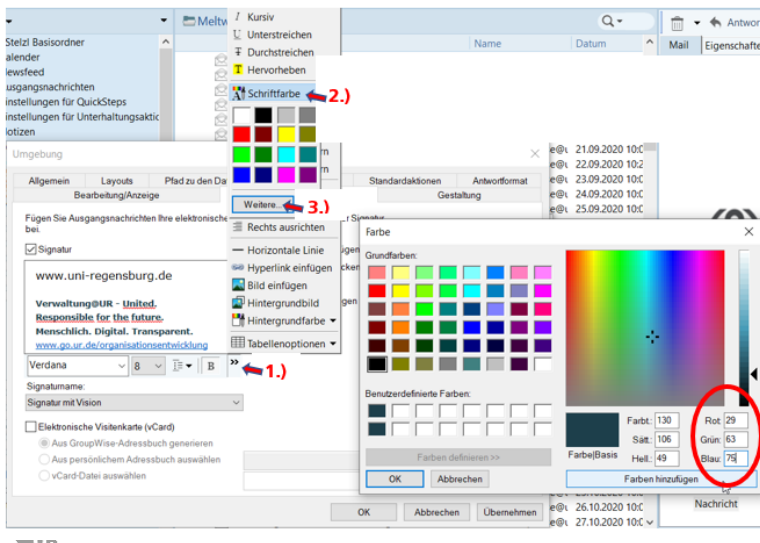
Stelzl Basisordner
alender
lewsfeed
usgangsnachrichten
instellungen für QuickSteps
instellungen für Unterhaltungsaktic
lotizen

Meltw
Kursiv
Unterstreichen
Durchstreichen
Hervorheben
Schriftfarbe 2.)
Weitere... 3.)
Rechts ausrichten
Horizontale Linie
Hyperlink einfügen
Bild einfügen
Hintergrundbild
Hintergrundfarbe
Tabellenoptionen
Name
Datum
Antwort
Mail
Eigenschafte
21.09.2020 10:
22.09.2020 10:
23.09.2020 10:
24.09.2020 10:
25.09.2020 10:

Umgebung
Allgemein
Layouts
Pfad zu den Da
Standardaktionen
Antwortformat
Bearbeitung/Anzeige
Gestaltung
Fügen Sie Ausgangsnachrichten Ihre elektronische
bei.
Signatur
www.uni-regensburg.de
Verwaltung@UR - United.
Responsible for the future.
Menschlich. Digital. Transparent.
www.go.ur.de/organisationsentwicklung
Verdana
8
B
» 1.)
Signaturname:
Signatur mit Vision
Elektronische Visitenkarte (vCard)
Aus GroupWise-Adressbuch generieren
Aus persönlichem Adressbuch auswählen
vCard-Datei auswählen
OK
Abbrechen
Übernehmen
26.10.2020 10:
27.10.2020 10:

Farbe
Grundfarben:
Benutzerdefinierte Farben:
Farben definieren >>
OK
Abbrechen
Farbe|Basis
Farbt: 130
Sätt: 106
Hell: 49
Rot: 29
Grün: 63
Blau: 75
Farben hinzufügen
Nachricht